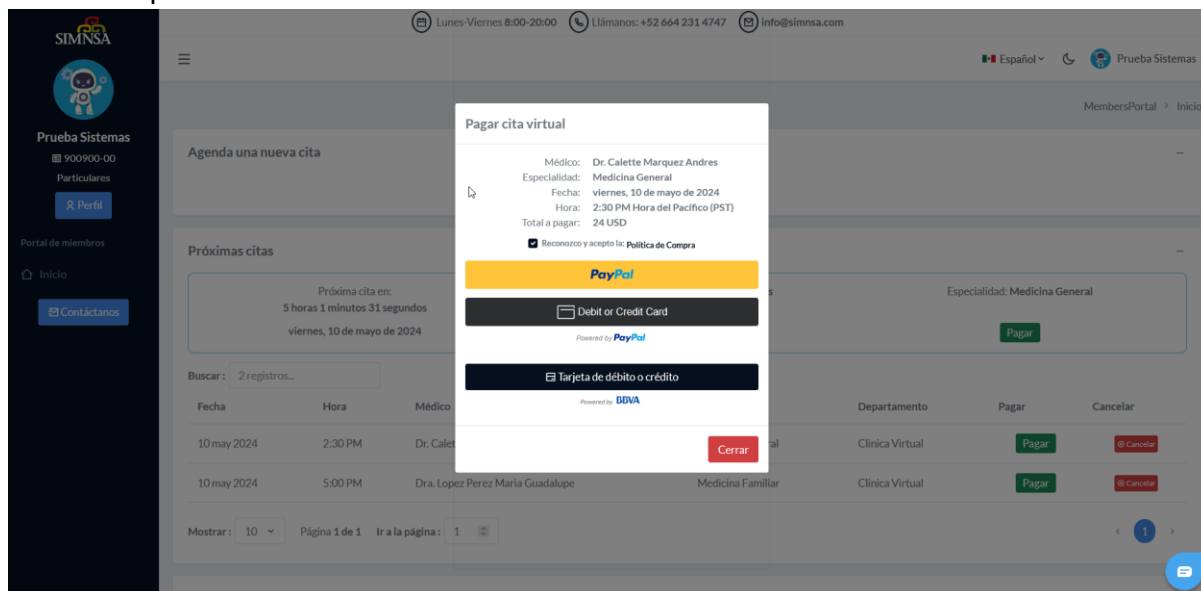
SIMNSA

Lunes-Viernes 8:00-20:00 Llámanos: +52 664 231 4747 info@simnsa.com

Español Prueba Sistemas

Prueba Sistemas
900900-00
Particulares
Perfil

Portal de miembros
Inicio
Contáctanos

MembersPortal > Inicio

Agenda una nueva cita

Próximas citas

Próxima cita en:
5 horas 1 minutos 31 segundos
viernes, 10 de mayo de 2024

Especialidad: Medicina General
Pagar

Buscar: 2 registros...

| Fecha | Hora | Médico | | Departamento | Pagar | Cancelar |
|---|---|---|---|---|---|---|
| 10 may 2024 | 2:30 PM | Dr. Calet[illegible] | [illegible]al | Clinica Virtual | Pagar | Cancelar |
| 10 may 2024 | 5:00 PM | Dra. Lopez Perez Maria Guadalupe | Medicina Familiar | Clinica Virtual | Pagar | Cancelar |

Mostrar: 10 Página 1 de 1 Ir a la página: 1

1

Pagar cita virtual

Médico: Dr. Calette Marquez Andres
Especialidad: Medicina General
Fecha: viernes, 10 de mayo de 2024
Hora: 2:30 PM Hora del Pacífico (PST)
Total a pagar: 24 USD

Reconozco y acepto la: Política de Compra

PayPal

Debit or Credit Card

Powered by PayPal

Tarjeta de débito o crédito

Powered by BBVA

Cerrar